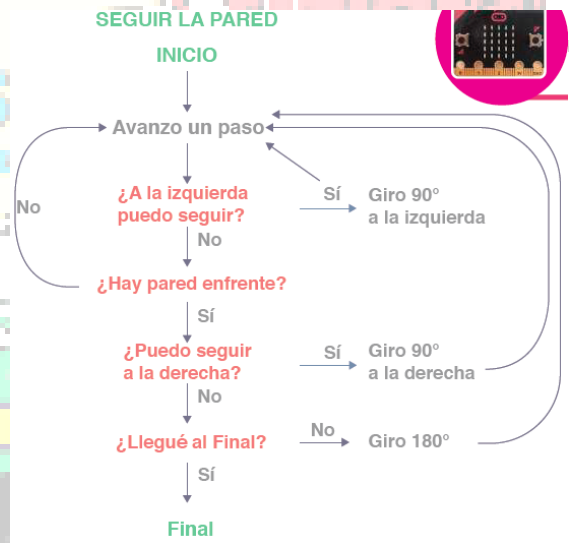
SEGUIR LA PARED

INICIO

Avanzo un paso

¿A la izquierda puedo seguir?

Sí

Giro 90° a la izquierda

No

No

¿Hay pared enfrente?

Sí

¿Puedo seguir a la derecha?

Sí

Giro 90° a la derecha

No

¿Llegué al Final?

No

Giro 180°

Sí

Final